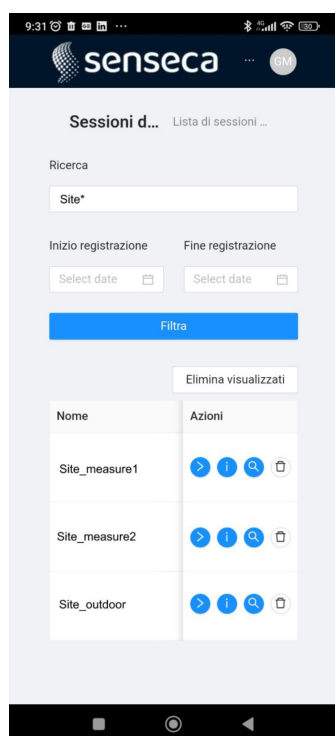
9:31 ··· 4G 30

senseca ··· GM

Sessioni d... Lista di sessioni ...

Ricerca

Site*

Inizio registrazione

Fine registrazione

Select date

Select date

Filtra

Elimina visualizzati

| Nome | Azioni |
|---|---|
| Site_measure1 | |
| Site_measure2 | |
| Site_outdoor | |